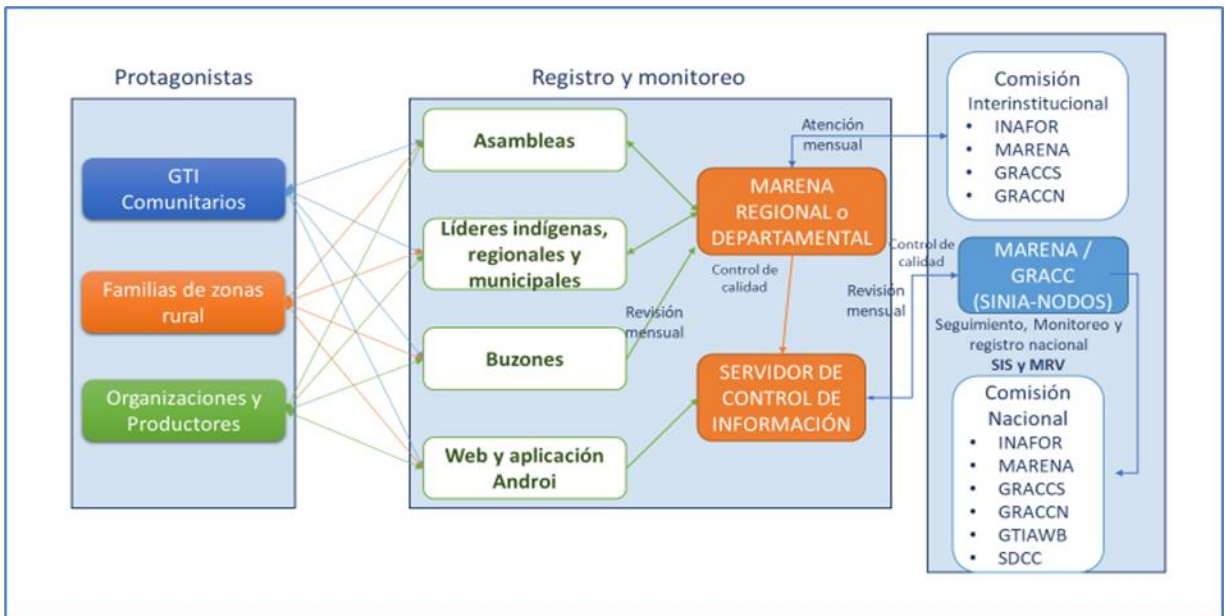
Protagonistas

GTI Comunitarios

Familias de zonas rural

Organizaciones y Productores

Registro y monitoreo

Asambleas

Líderes indígenas, regionales y municipales

Buzones

Web y aplicación Androi

Revisión mensual

MARENA REGIONAL o DEPARTAMENTAL

Control de calidad

SERVIDOR DE CONTROL DE INFORMACIÓN

Atención mensual

Control de calidad

Revisión mensual

Comisión Interinstitucional
• INAFOR
• MARENA
• GRACCS
• GRACCN

MARENA / GRACC (SINIA-NODOS)

Seguimiento, Monitoreo y registro nacional
SIS y MRV

Comisión Nacional
• INAFOR
• MARENA
• GRACCS
• GRACCN
• GTIAWB
• SDCC